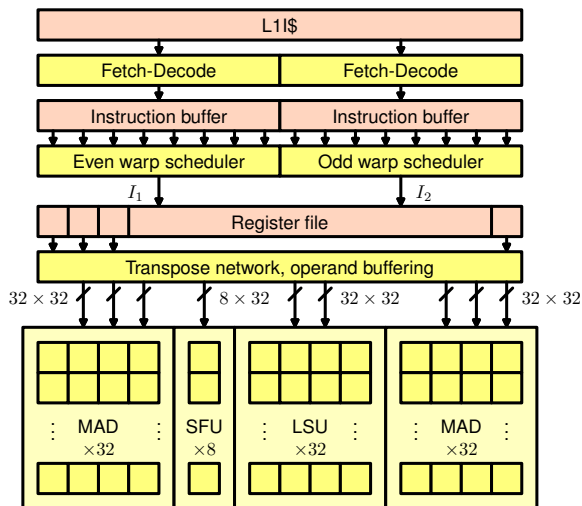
L1I$

Fetch-Decode

Fetch-Decode

Instruction buffer

Instruction buffer

Even warp scheduler

Odd warp scheduler

$I_1$

$I_2$

Register file

Transpose network, operand buffering

$32 \times 32$

$8 \times 32$

$32 \times 32$

$32 \times 32$

MAD $\times 32$

SFU $\times 8$

LSU $\times 32$

MAD $\times 32$